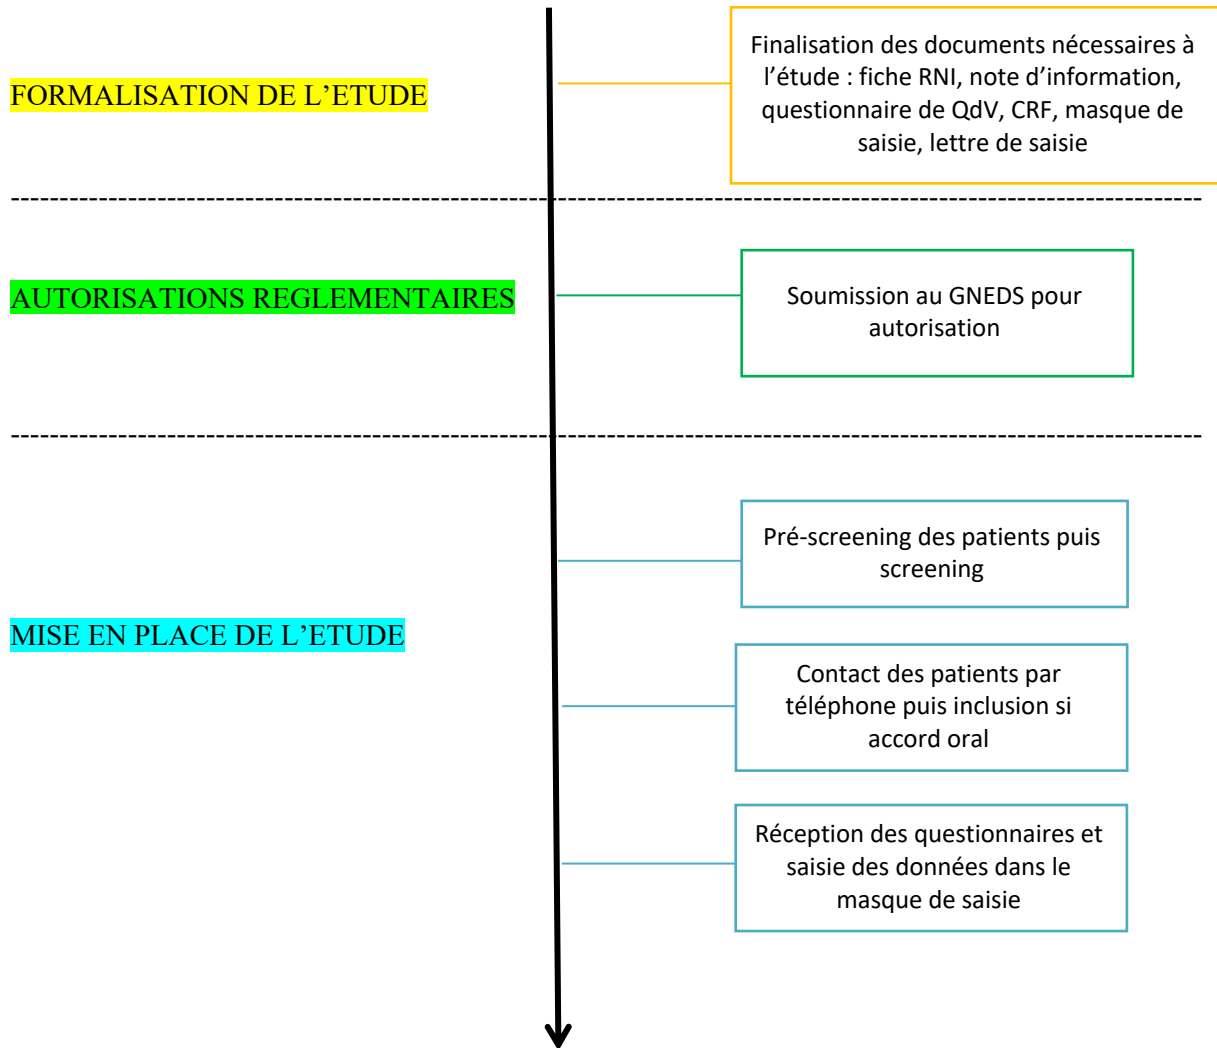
FORMALISATION DE L’ETUDE

Finalisation des documents nécessaires à l’étude : fiche RNI, note d’information, questionnaire de QdV, CRF, masque de saisie, lettre de saisie

AUTORISATIONS REGLEMENTAIRES

Soumission au GNEDS pour autorisation

MISE EN PLACE DE L’ETUDE

Pré-screening des patients puis screening

Contact des patients par téléphone puis inclusion si accord oral

Réception des questionnaires et saisie des données dans le masque de saisie